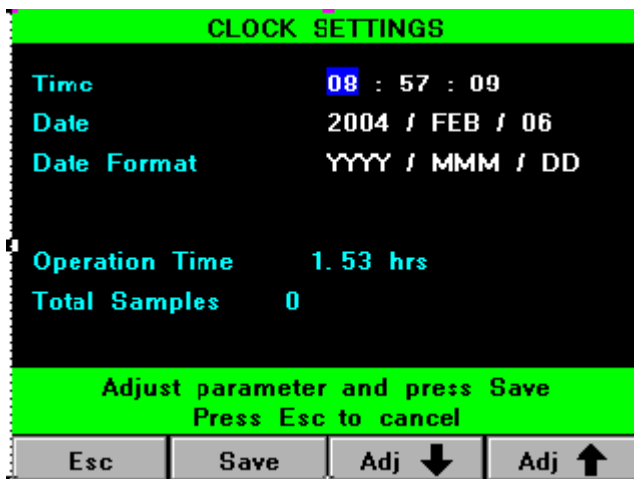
CLOCK SETTINGS

Time 08 : 57 : 09

Date 2004 / FEB / 06

Date Format YYYY / MMM / DD

Operation Time 1. 53 hrs

Total Samples 0

Adjust parameter and press Save
Press Esc to cancel

Esc
Save
Adj ↓
Adj ↑